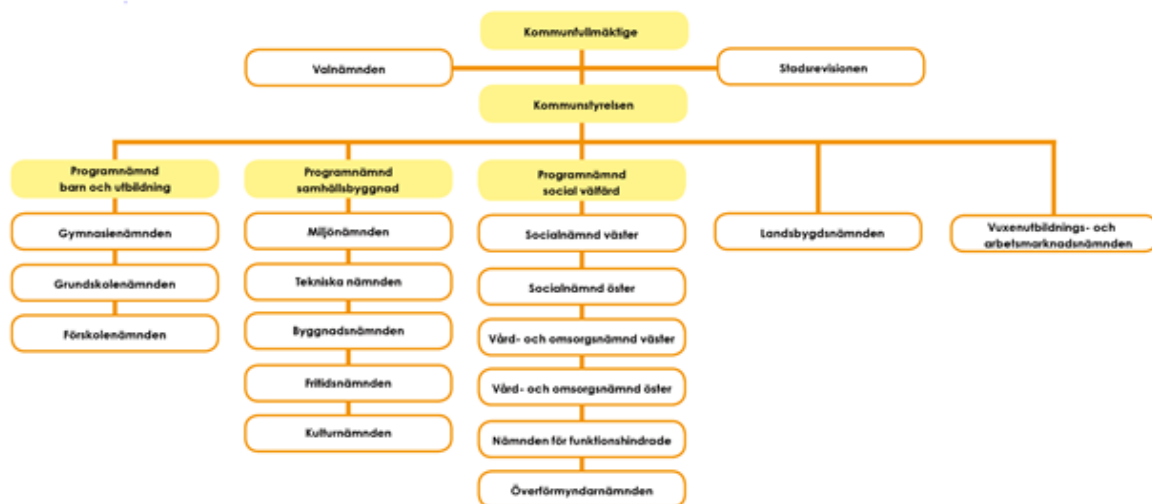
Kommunfullmäktige

Valnämnden

Stadsrevisionen

Kommunstyrelsen

Programnämnd barn och utbildning

Gymnasienämnden

Grundskolenämnden

Förskolenämnden

Programnämnd samhällsbyggnad

Miljönämnden

Tekniska nämnden

Byggnadsnämnden

Fritidsnämnden

Kulturnämnden

Programnämnd social välfärd

Socialnämnd väster

Socialnämnd öster

Vård- och omsorgsnämnd väster

Vård- och omsorgsnämnd öster

Nämnden för funktionshindrade

Överförmyndarnämnden

Landsbygdsnämnden

Vuxenutbildnings- och arbetsmarknadsnämnden